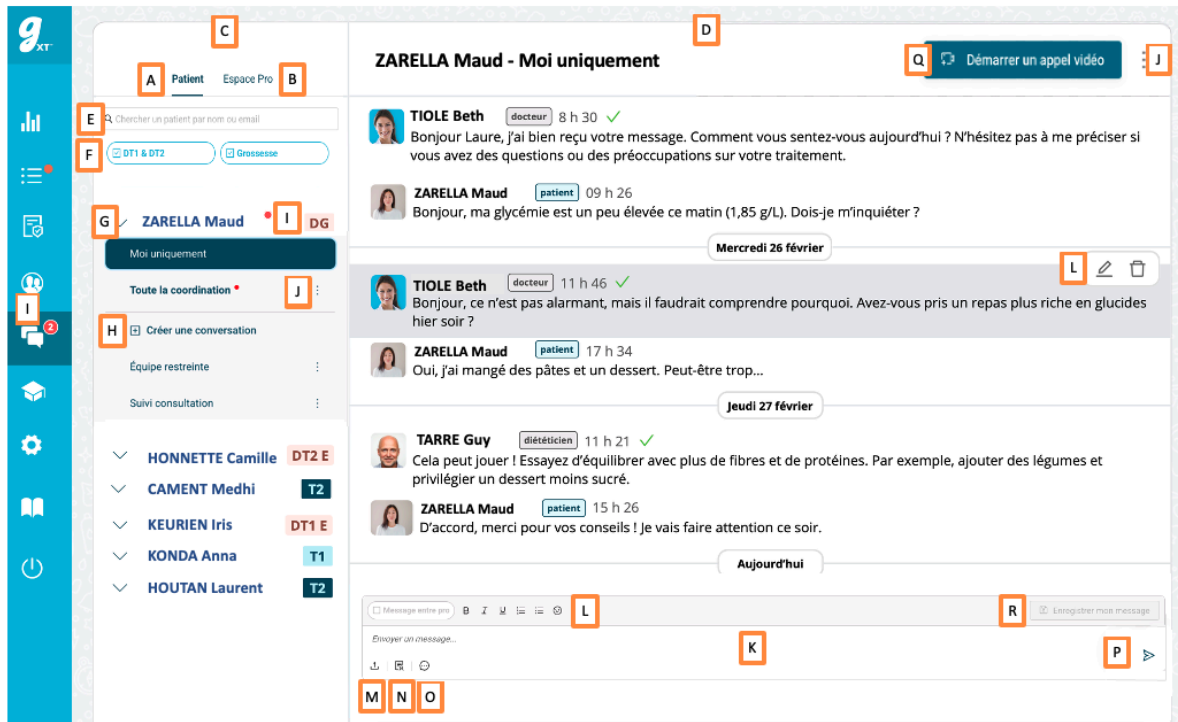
g XT

C

D

A Patient Espace Pro B

ZARELLA Maud - Moi uniquement

Q Démarrer un appel vidéo J

E Chercher un patient par nom ou email

F DT1 & DT2 Grossesse

G ZARELLA Maud I DG

Moi uniquement

Toute la coordination J

I

2

H Créer une conversation

Équipe restreinte

Suivi consultation

HONNETTE Camille DT2 E

CAMENT Medhi T2

KEURIEN Iris DT1 E

KONDA Anna T1

HOUTAN Laurent T2

TIOLE Beth docteur 8 h 30 ✓
Bonjour Laure, j'ai bien reçu votre message. Comment vous sentez-vous aujourd'hui ? N'hésitez pas à me préciser si vous avez des questions ou des préoccupations sur votre traitement.

ZARELLA Maud patient 09 h 26
Bonjour, ma glycémie est un peu élevée ce matin (1,85 g/L). Dois-je m'inquiéter ?

Mercredi 26 février

L

TIOLE Beth docteur 11 h 46 ✓
Bonjour, ce n'est pas alarmant, mais il faudrait comprendre pourquoi. Avez-vous pris un repas plus riche en glucides hier soir ?

ZARELLA Maud patient 17 h 34
Oui, j'ai mangé des pâtes et un dessert. Peut-être trop...

Jeudi 27 février

TARRE Guy diététicien 11 h 21 ✓
Cela peut jouer ! Essayez d'équilibrer avec plus de fibres et de protéines. Par exemple, ajouter des légumes et privilégier un dessert moins sucré.

ZARELLA Maud patient 15 h 26
D'accord, merci pour vos conseils ! Je vais faire attention ce soir.

Aujourd'hui

Message entre pro B I U L

R Enregistrer mon message

Envoyer un message...

K

P

M N O